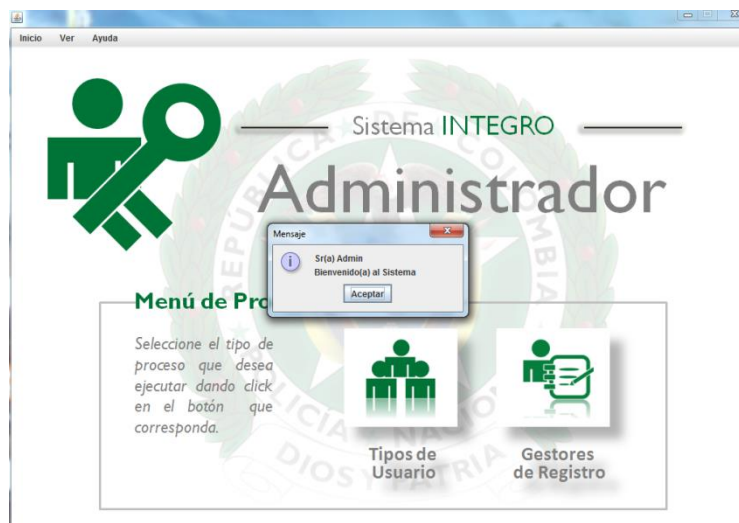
Inicio Ver Ayuda

Sistema INTEGRO

Administrador

Mensaje

Sr(a) Admin
Bienvenido(a) al Sistema

Aceptar

Menú de Pro

Seleccione el tipo de proceso que desea ejecutar dando click en el botón que corresponda.

Tipos de Usuario

Gestores de Registro

REPÚBLICA DE COLOMBIA

POLICÍA NACIONAL

DIOS Y PATRIA